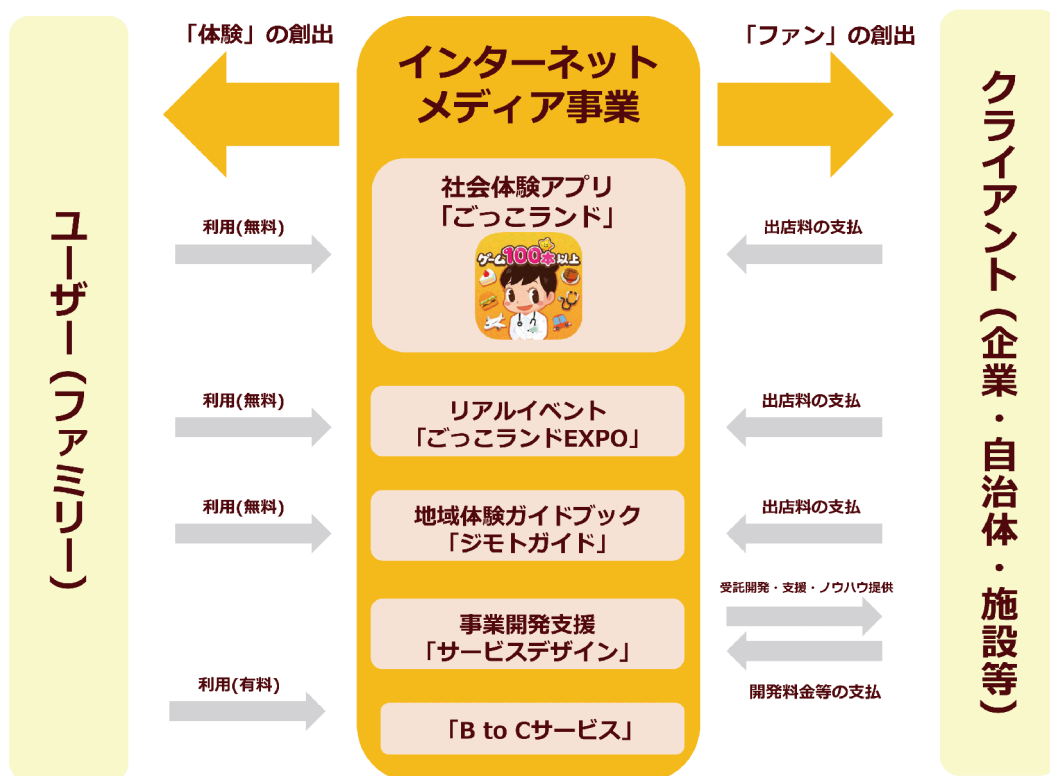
「体験」の創出

インターネット
メディア事業

「ファン」の創出

ユーザー（ファミリー）

クライアント（企業・自治体・施設等）

社会体験アプリ
「ごっこランド」

ゲーム100本以上

利用(無料)

出店料の支払

リアルイベント
「ごっこランドEXPO」

利用(無料)

出店料の支払

地域体験ガイドブック
「ジモトガイド」

利用(無料)

出店料の支払

事業開発支援
「サービスデザイン」

受託開発・支援・ノウハウ提供

開発料金等の支払

「B to Cサービス」

利用(有料)